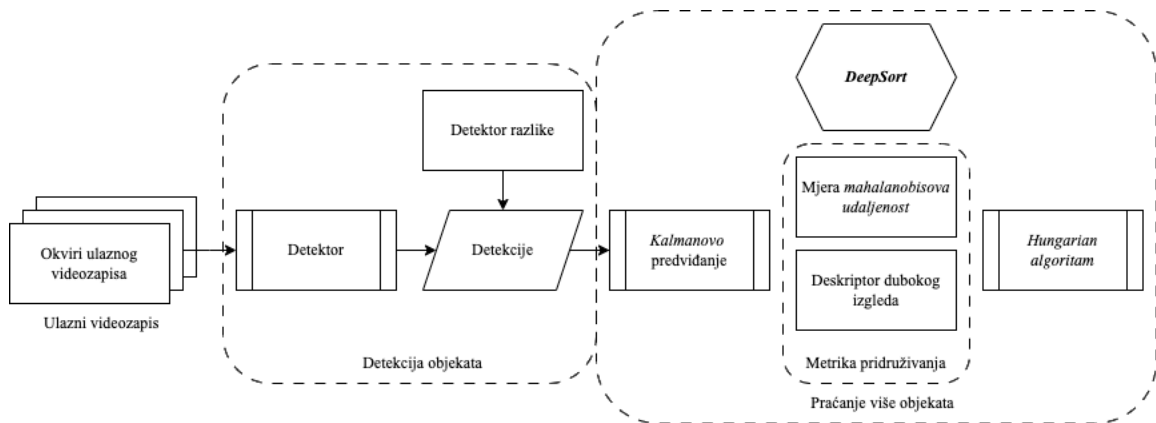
DeepSort

Detektor razlike

Okviri ulaznog videozapisa

Ulazni videozapis

Detektor

Detekcije

Detekcija objekata

Kalmanovo predviđanje

Mjera mahalanobisova udaljenost

Deskriptor dubokog izgleda

Metrika pridruživanja

Hungarian algoritam

Praćanje više objekata